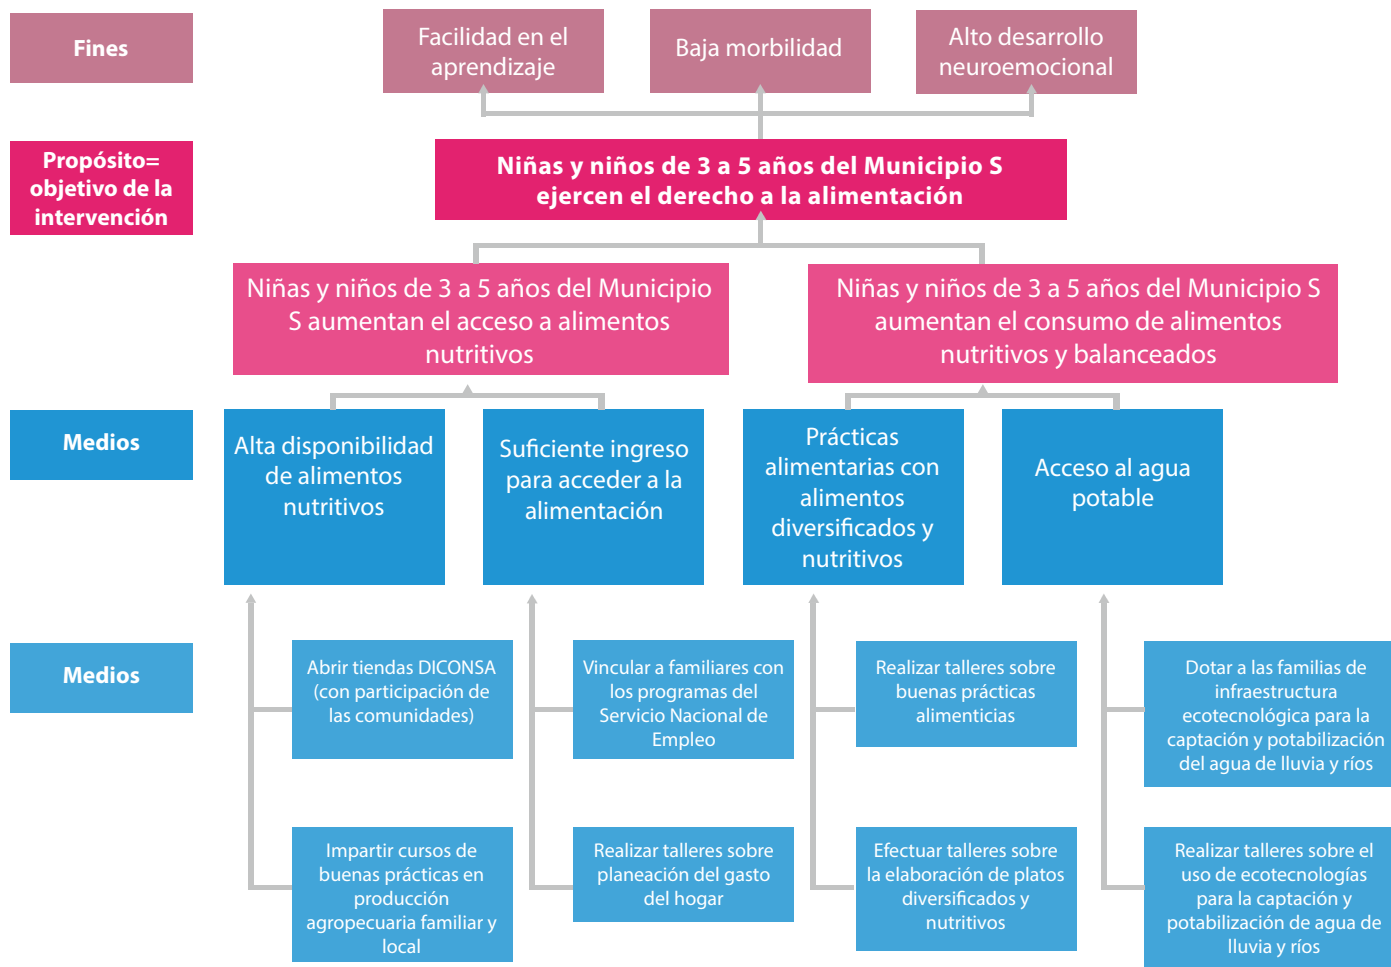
Fines

Facilidad en el aprendizaje

Baja morbilidad

Alto desarrollo neuroemocional

Propósito= objetivo de la intervención

Niñas y niños de 3 a 5 años del Municipio S ejercen el derecho a la alimentación

Niñas y niños de 3 a 5 años del Municipio S aumentan el acceso a alimentos nutritivos

Niñas y niños de 3 a 5 años del Municipio S aumentan el consumo de alimentos nutritivos y balanceados

Medios

Alta disponibilidad de alimentos nutritivos

Suficiente ingreso para acceder a la alimentación

Prácticas alimentarias con alimentos diversificados y nutritivos

Acceso al agua potable

Medios

Abrir tiendas DICONSA (con participación de las comunidades)

Impartir cursos de buenas prácticas en producción agropecuaria familiar y local

Vincular a familiares con los programas del Servicio Nacional de Empleo

Realizar talleres sobre planeación del gasto del hogar

Realizar talleres sobre buenas prácticas alimenticias

Efectuar talleres sobre la elaboración de platos diversificados y nutritivos

Dotar a las familias de infraestructura ecotecnológica para la captación y potabilización del agua de lluvia y ríos

Realizar talleres sobre el uso de ecotecnologías para la captación y potabilización de agua de lluvia y ríos